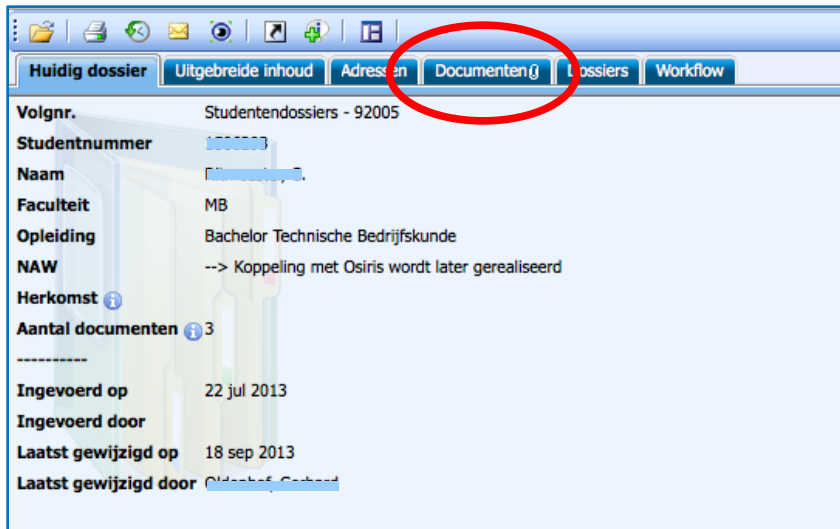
Huidig dossier | Uitgebreide inhoud | Adressen | Documenten | Dossiers | Workflow

Volgnr. Studentendossiers - 92005
Studentnummer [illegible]
Naam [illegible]
Faculteit MB
Opleiding Bachelor Technische Bedrijfskunde
NAW --> Koppeling met Osiris wordt later gerealiseerd
Herkomst
Aantal documenten 3
----------
Ingevoerd op 22 jul 2013
Ingevoerd door
Laatst gewijzigd op 18 sep 2013
Laatst gewijzigd door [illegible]